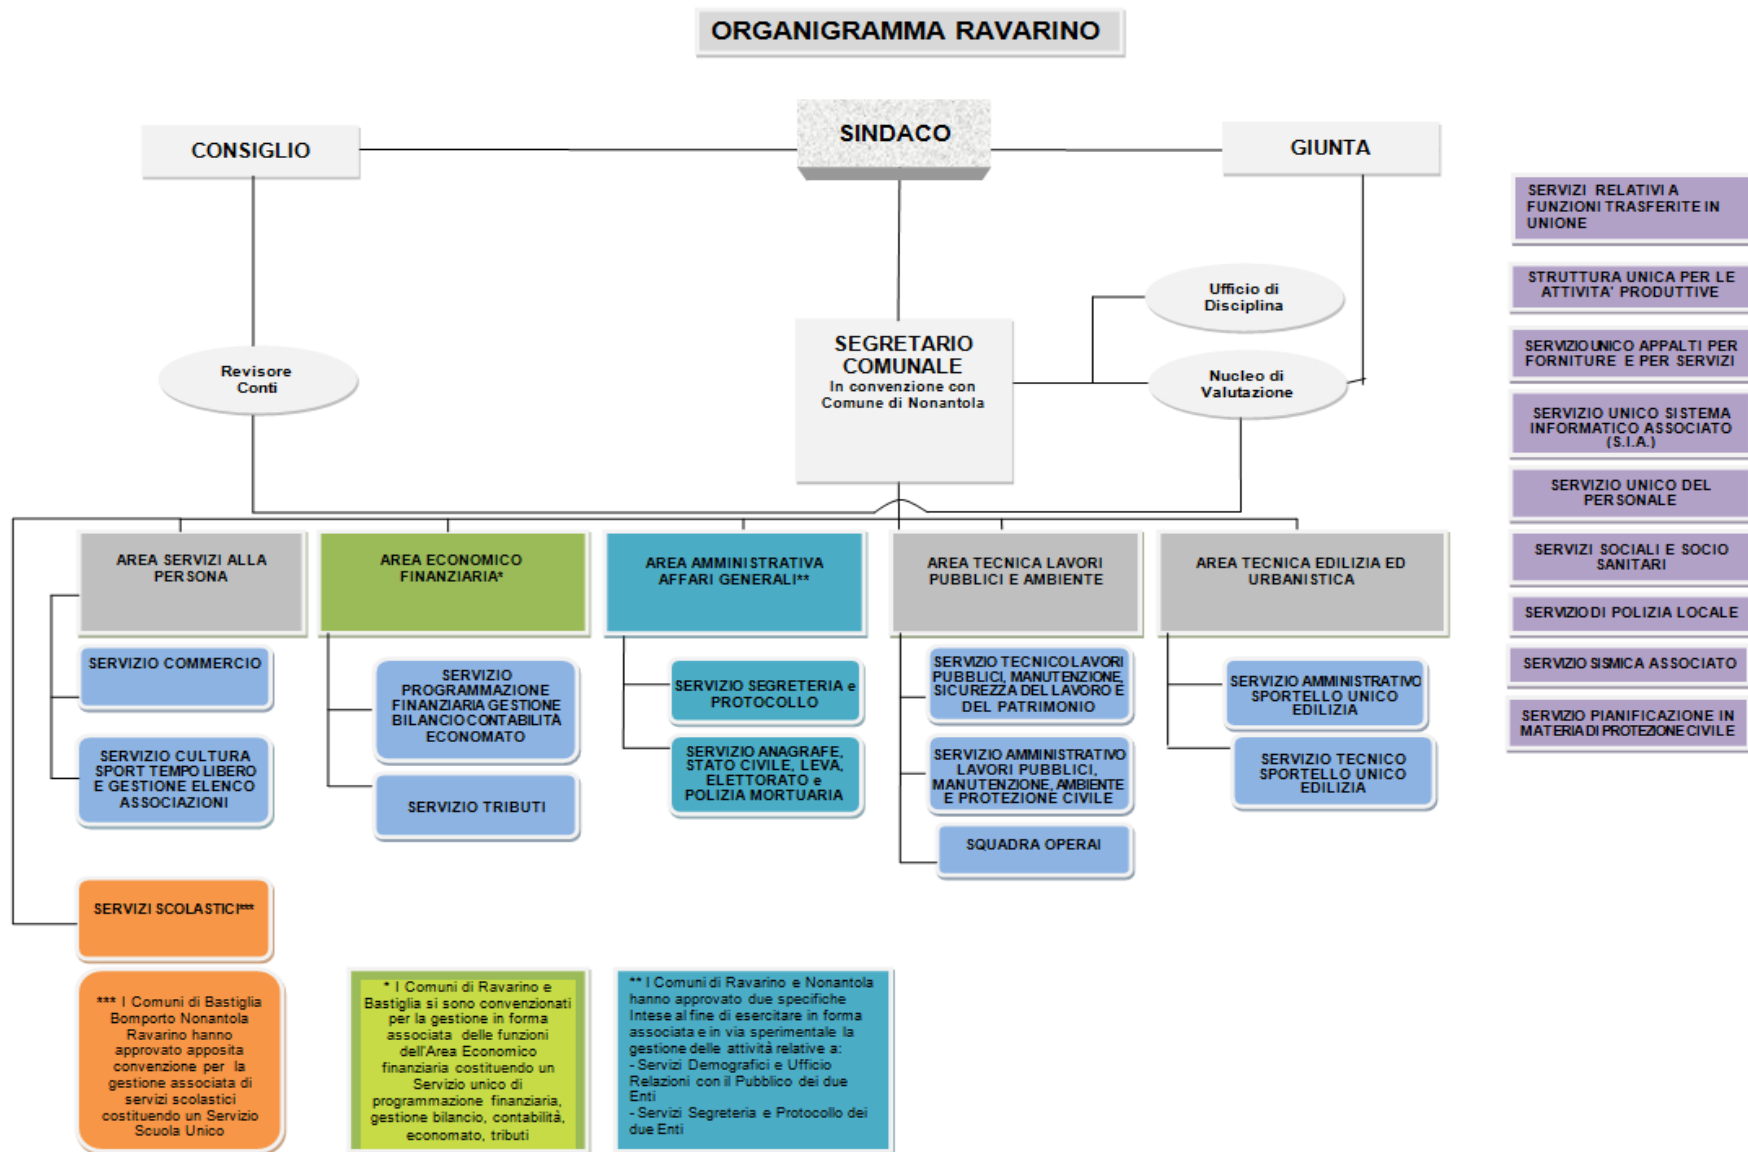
ORGANIGRAMMA RAVARINO

CONSIGLIO

SINDACO

GIUNTA

Ufficio di Disciplina

Revisore Conti

SEGRETARIO COMUNALE
In convenzione con Comune di Nonantola

Nucleo di Valutazione

SERVIZI RELATIVI A FUNZIONI TRASFERITE IN UNIONE

STRUTTURA UNICA PER LE ATTIVITA' PRODUTTIVE

SERVIZIO UNICO APPALTI PER FORNITURE E PER SERVIZI

SERVIZIO UNICO SISTEMA INFORMATICO ASSOCIATO (S.I.A.)

SERVIZIO UNICO DEL PERSONALE

SERVIZI SOCIALI E SOCIO SANITARI

SERVIZIO DI POLIZIA LOCALE

SERVIZIO SISMICA ASSOCIATO

SERVIZIO PIANIFICAZIONE IN MATERIA DI PROTEZIONE CIVILE

AREA SERVIZI ALLA PERSONA

SERVIZIO COMMERCIO

SERVIZIO CULTURA SPORT TEMPO LIBERO E GESTIONE ELENCO ASSOCIAZIONI

SERVIZI SCOLASTICI***

AREA ECONOMICO FINANZIARIA*

SERVIZIO PROGRAMMAZIONE FINANZIARIA GESTIONE BILANCIO CONTABILITÀ ECONOMATO

SERVIZIO TRIBUTI

AREA AMMINISTRATIVA AFFARI GENERALI**

SERVIZIO SEGRETERIA e PROTOCOLLO

SERVIZIO ANAGRAFE, STATO CIVILE, LEVA, ELETTORATO e POLIZIA MORTUARIA

AREA TECNICA LAVORI PUBBLICI E AMBIENTE

SERVIZIO TECNICO LAVORI PUBBLICI, MANUTENZIONE, SICUREZZA DEL LAVORO E DEL PATRIMONIO

SERVIZIO AMMINISTRATIVO LAVORI PUBBLICI, MANUTENZIONE, AMBIENTE E PROTEZIONE CIVILE

SQUADRA OPERAI

AREA TECNICA EDILIZIA ED URBANISTICA

SERVIZIO AMMINISTRATIVO SPORTELLO UNICO EDILIZIA

SERVIZIO TECNICO SPORTELLO UNICO EDILIZIA

*** I Comuni di Bastiglia Bomporto Nonantola Ravarino hanno approvato apposita convenzione per la gestione associata di servizi scolastici costituendo un Servizio Scuola Unico

* I Comuni di Ravarino e Bastiglia si sono convenzionati per la gestione in forma associata delle funzioni dell'Area Economico finanziaria costituendo un Servizio unico di programmazione finanziaria, gestione bilancio, contabilità, economato, tributi

** I Comuni di Ravarino e Nonantola hanno approvato due specifiche Intese al fine di esercitare in forma associata e in via sperimentale la gestione delle attività relative a:
- Servizi Demografici e Ufficio Relazioni con il Pubblico dei due Enti
- Servizi Segreteria e Protocollo dei due Enti